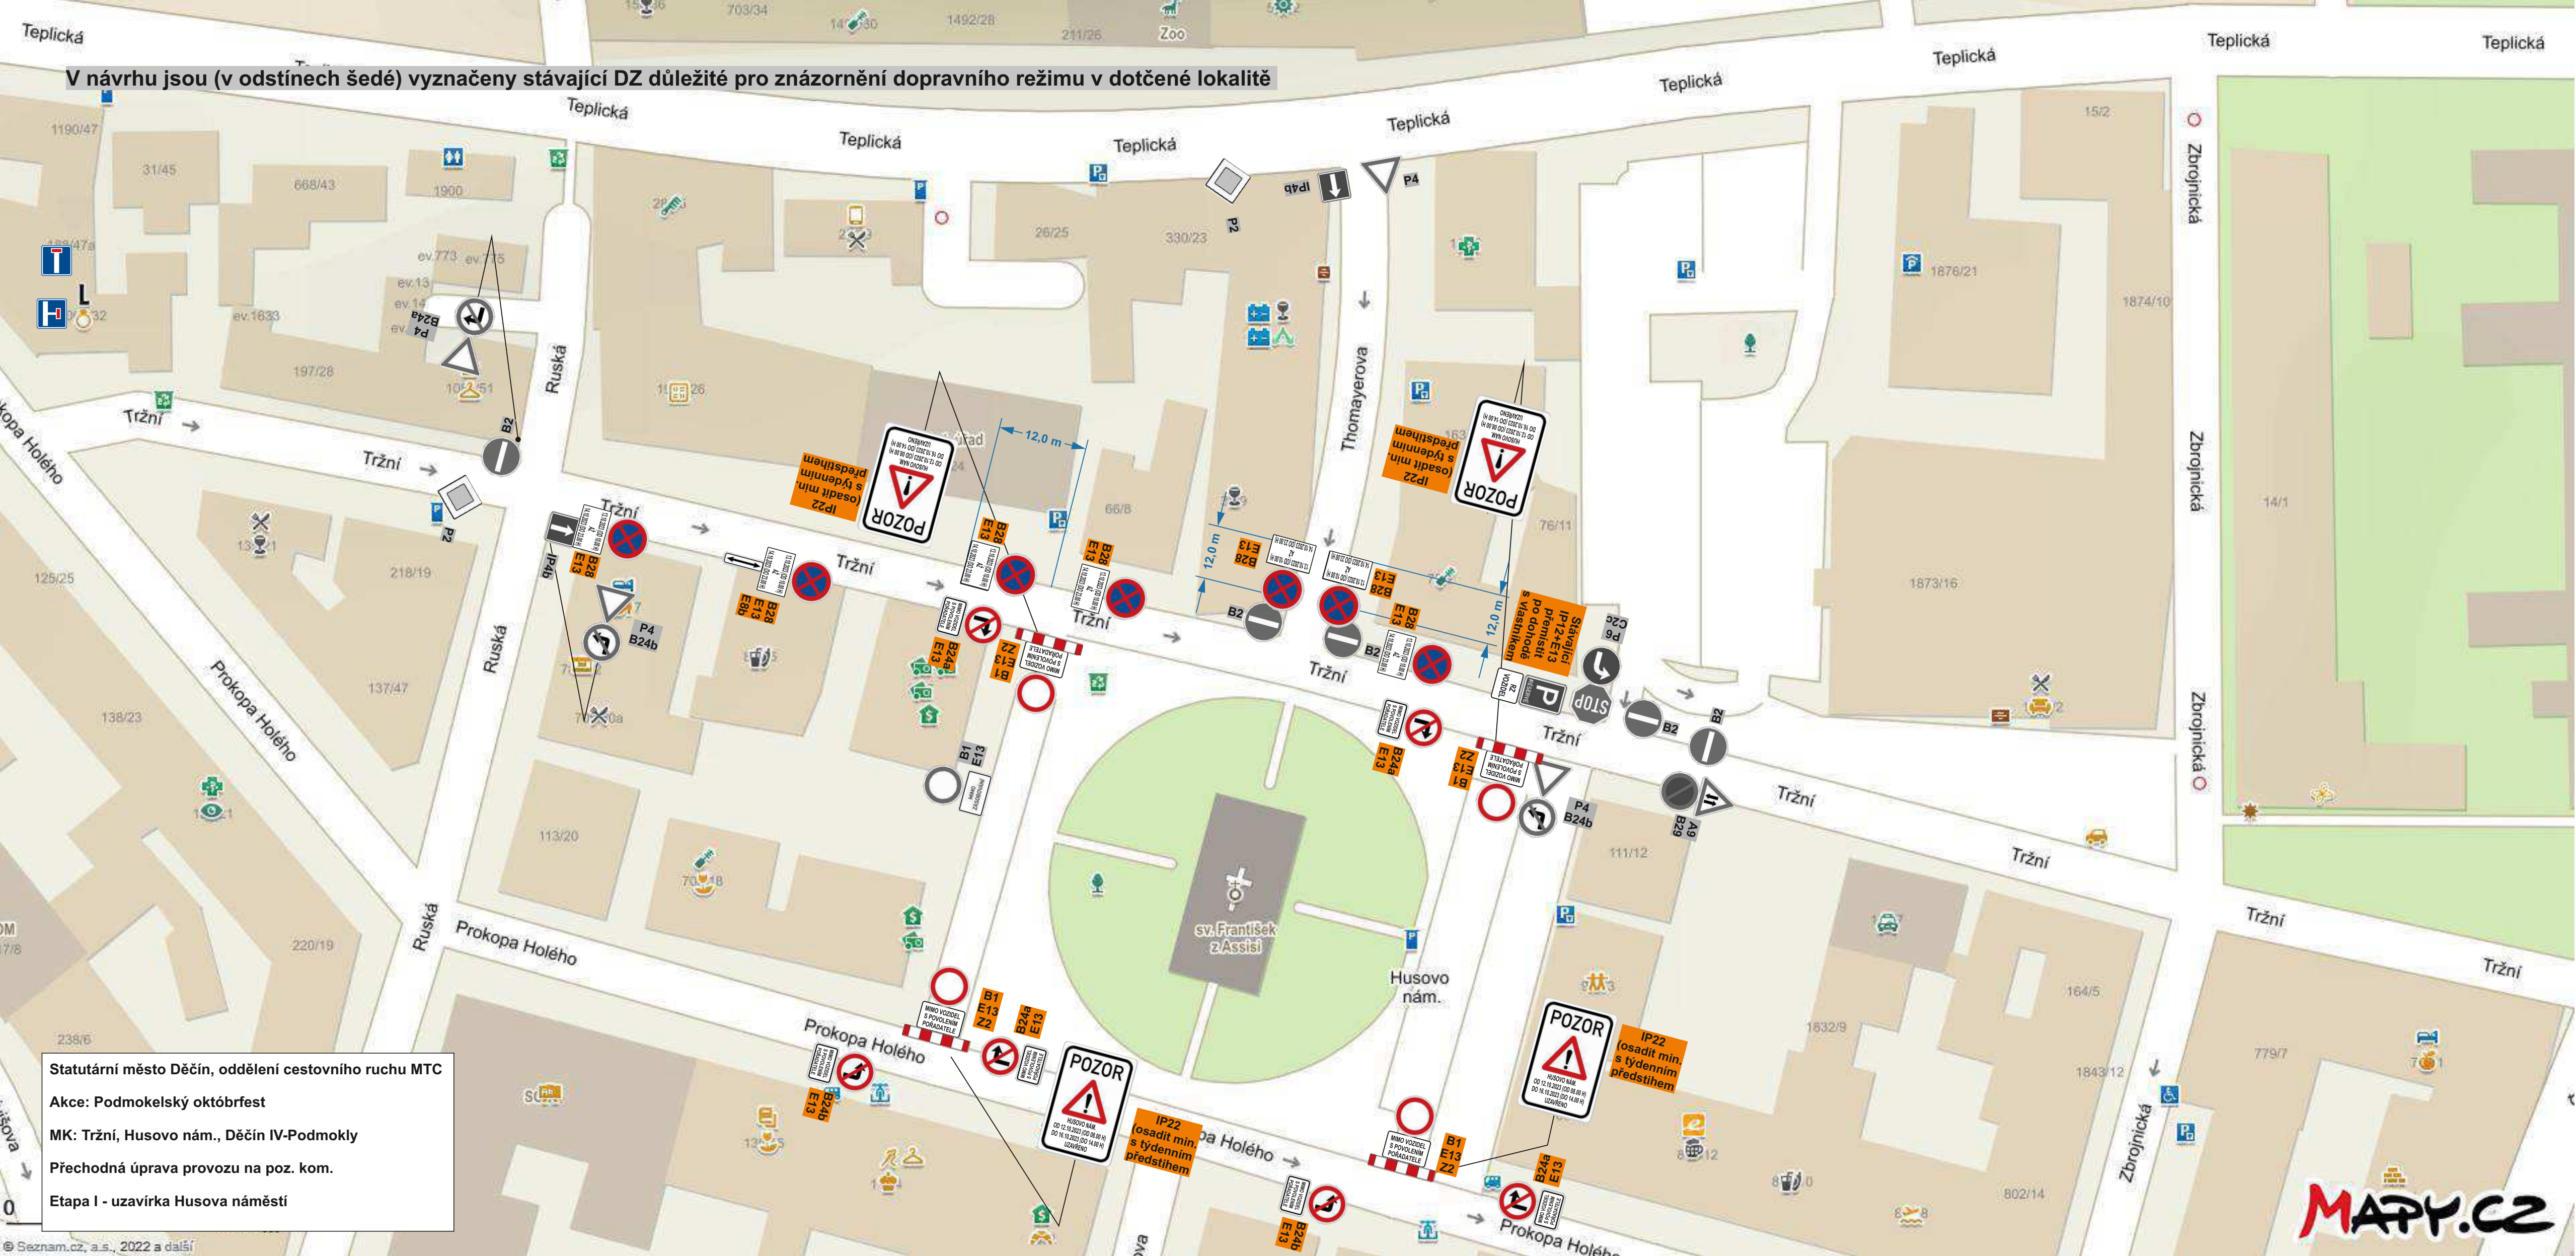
V návrhu jsou (v odstínech šedé) vyznačeny stávající DZ důležité pro znázornění dopravního režimu v dotčené lokalitě

Teplická
Teplická
Teplická
Teplická
Teplická
Teplická
Teplická
Teplická
Teplická

703/34
1492/28
211/26
Zoo
1190/47
31/45
668/43
1900
26/25
330/23
15/2
1876/21
1874/10
ev.773
ev.775
ev.13
ev.14
ev.1633
197/28
Ruská
Tržní
Tržní
Tržní
Tržní
Tržní
Tržní
Tržní
Tržní
Tržní
Tržní
Thomayerova
Zbrojnická
Zbrojnická
Zbrojnická
Zbrojnická
66/8
76/11
14/1
1873/16
125/25
218/19
137/47
138/23
113/20
220/19
238/6
111/12
164/5
1832/9
1843/12
779/7
802/14
Prokopa Holého
Prokopa Holého
Prokopa Holého
Prokopa Holého
Prokopa Holého
Prokopa Holého
Ruská
Ruská
sv. František z Assisi
Husovo nám.

P2
IP4b
P4
B24a
B2
12,0 m
12,0 m
12,0 m
B28 E13
B28 E13
B28 E13
B28 E13
B28 E13
B28 E13
B28 E8b
B1 E13 Z2
B1 E13 Z2
B1 E13 Z2
B1 E13 Z2
B1 E13
B24a E13
B24a E13
B24a E13
B24a E13
B24b E13
B24b E13
P4 B24b
P4 B24b
C2c
P6
A9
B29
B2
B2
B2
B2

POZOR
IP22 (osadit min. s týdenním předstihem
IP22 (osadit min. s týdenním předstihem
IP22 (osadit min. s týdenním předstihem
IP22 (osadit min. s týdenním předstihem
Stávající IP12+E13 přemístit po dohodě s vlastníkem
MIMO VOZIDEL S POVOLENÍM POŘADATELE
STOP

Statutární město Děčín, oddělení cestovního ruchu MTC
Akce: Podmokelský októbrfest
MK: Tržní, Husovo nám., Děčín IV-Podmokly
Přechodná úprava provozu na poz. kom.
Etapa I - uzavírka Husova náměstí

© Seznam.cz, a.s., 2022 a další
MAPY.CZ